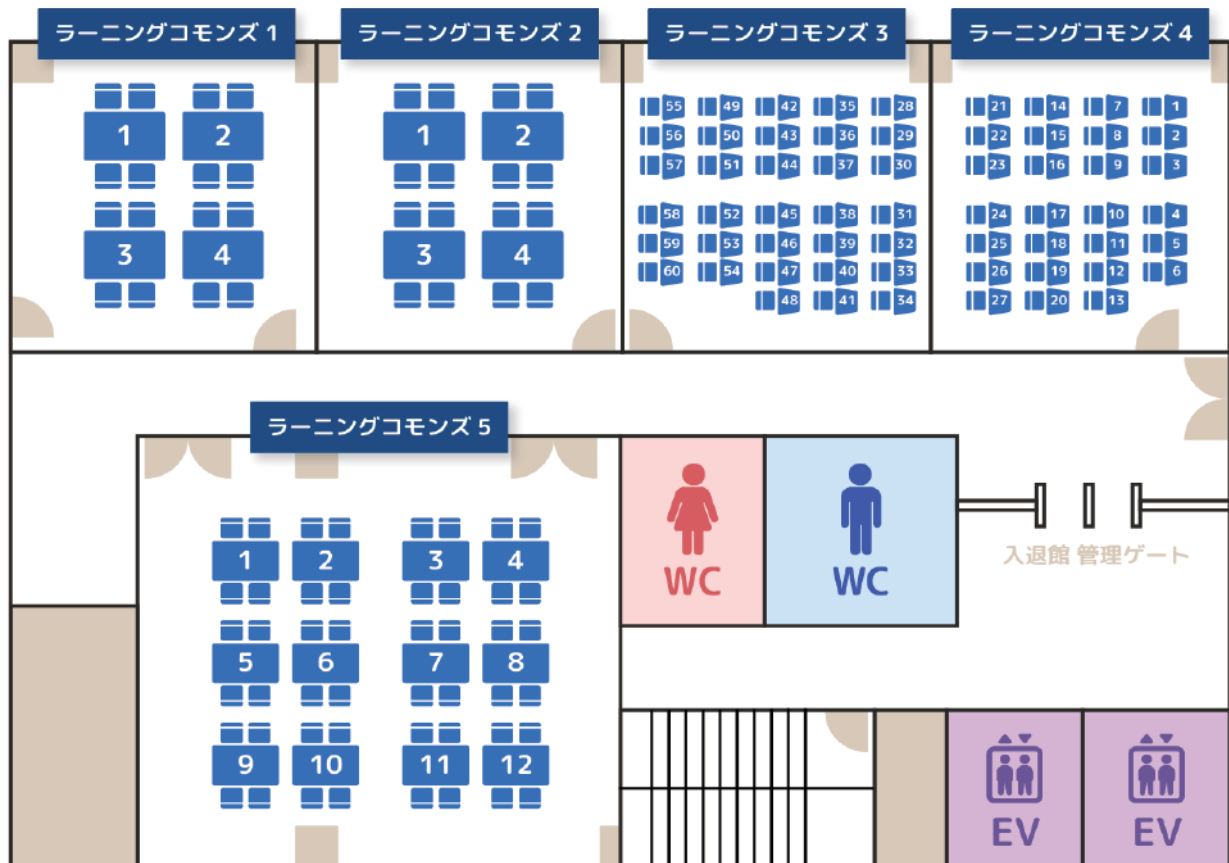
ラーニングコモンズ 1

1 2
3 4

ラーニングコモンズ 2

1 2
3 4

ラーニングコモンズ 3

55 49 42 35 28
56 50 43 36 29
57 51 44 37 30

58 52 45 38 31
59 53 46 39 32
60 54 47 40 33
48 41 34

ラーニングコモンズ 4

21 14 7 1
22 15 8 2
23 16 9 3

24 17 10 4
25 18 11 5
26 19 12 6
27 20 13

ラーニングコモンズ 5

1 2 3 4
5 6 7 8
9 10 11 12

WC

WC

入退館 管理ゲート

EV

EV